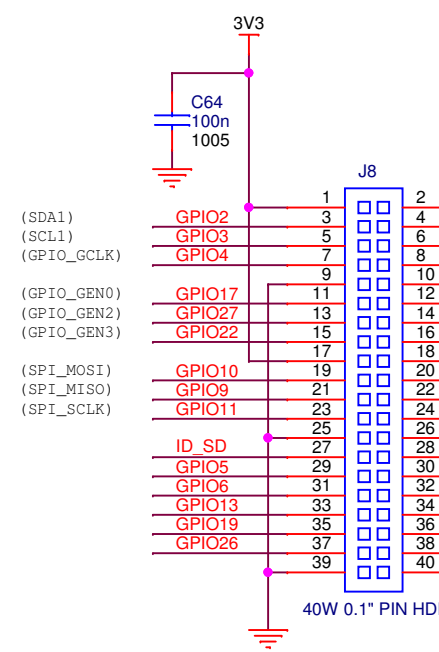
3V3

C64
100n
1005

J8

(SDA1) GPIO2
(SCL1) GPIO3
(GPIO_GCLK) GPIO4
(GPIO_GEN0) GPIO17
(GPIO_GEN2) GPIO27
(GPIO_GEN3) GPIO22
(SPI_MOSI) GPIO10
(SPI_MISO) GPIO9
(SPI_SCLK) GPIO11
ID_SD
GPIO5
GPIO6
GPIO13
GPIO19
GPIO26

1 2
3 4
5 6
7 8
9 10
11 12
13 14
15 16
17 18
19 20
21 22
23 24
25 26
27 28
29 30
31 32
33 34
35 36
37 38
39 40

40W 0.1" PIN HD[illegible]